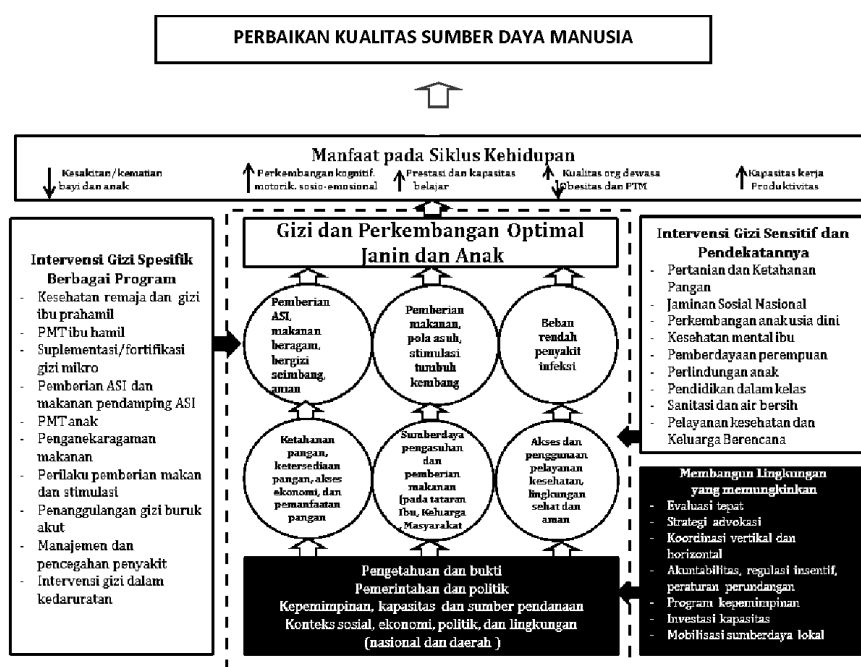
PERBAIKAN KUALITAS SUMBER DAYA MANUSIA

Manfaat pada Siklus Kehidupan

Kesakitan/kematian bayi dan anak

Perkembangan kognitif, motorik, sosio-emosional

Prestasi dan kapasitas belajar

Kualitas org dewasa Obesitas dan PTM

Kapasitas kerja Produktivitas

Intervensi Gizi Spesifik Berbagai Program

- Kesehatan remaja dan gizi ibu prahamil
- PMT ibu hamil
- Suplementasi/fortifikasi gizi mikro
- Pemberian ASI dan makanan pendamping ASI
- PMT anak
- Penganekaragaman makanan
- Perilaku pemberian makan dan stimulasi
- Penanggulangan gizi buruk akut
- Manajemen dan pencegahan penyakit
- Intervensi gizi dalam kedaruratan

Gizi dan Perkembangan Optimal Janin dan Anak

Pemberian ASI, makanan beragam, bergizi seimbang, aman

Pemberian makanan, pola asuh, stimulasi tumbuh kembang

Beban rendah penyakit infeksi

Ketahanan pangan, ketersediaan pangan, akses ekonomi, dan pemanfaatan pangan

Sumberdaya pengasuhan dan pemberian makanan (pada tataran Ibu, Keluarga Masyarakat

Akses dan penggunaan pelayanan kesehatan, lingkungan sehat dan aman

Pengetahuan dan bukti
Pemerintahan dan politik
Kepemimpinan, kapasitas dan sumber pendanaan
Konteks sosial, ekonomi, politik, dan lingkungan (nasional dan daerah )

Intervensi Gizi Sensitif dan Pendekatannya

- Pertanian dan Ketahanan Pangan
- Jaminan Sosial Nasional
- Perkembangan anak usia dini
- Kesehatan mental ibu
- Pemberdayaan perempuan
- Perlindungan anak
- Pendidikan dalam kelas
- Sanitasi dan air bersih
- Pelayanan kesehatan dan Keluarga Berencana

Membangun Lingkungan yang memungkinkan

- Evaluasi tepat
- Strategi advokasi
- Koordinasi vertikal dan horizontal
- Akuntabilitas, regulasi insentif, peraturan perundangan
- Program kepemimpinan
- Investasi kapasitas
- Mobilisasi sumberdaya lokal